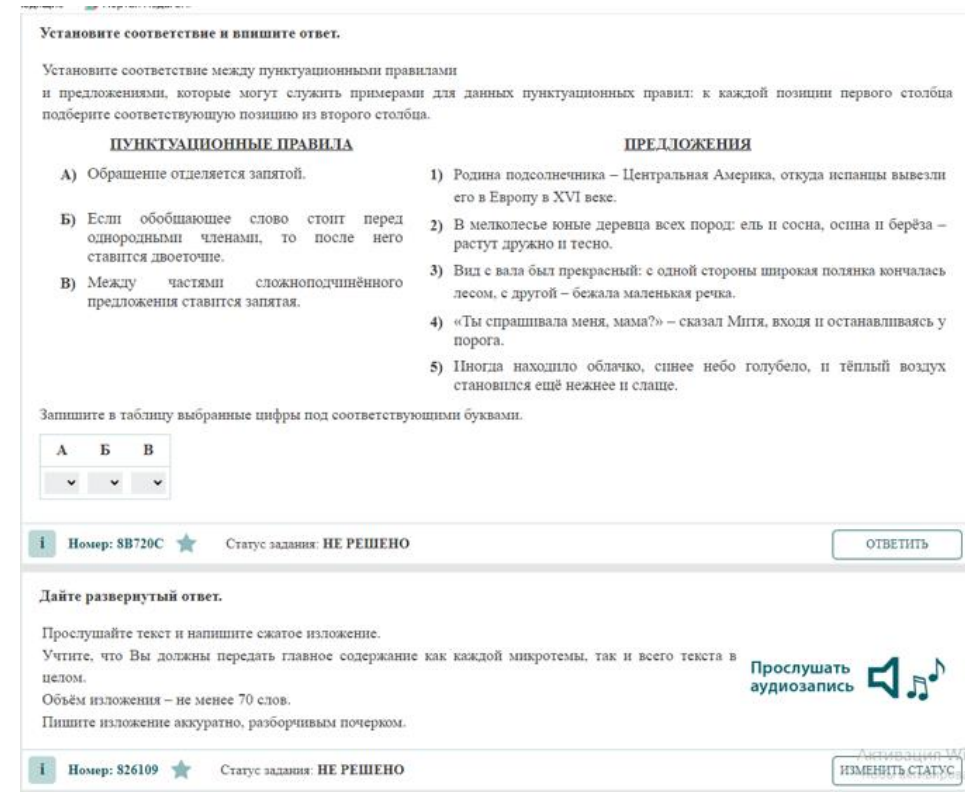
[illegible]

Установите соответствие и впишите ответ.

Установите соответствие между пунктуационными правилами и предложениями, которые могут служить примерами для данных пунктуационных правил: к каждой позиции первого столбца подберите соответствующую позицию из второго столбца.

ПУНКТУАЦИОННЫЕ ПРАВИЛА

А) Обращение отделяется запятой.

Б) Если обобщающее слово стоит перед однородными членами, то после него ставится двоеточие.

В) Между частями сложноподчинённого предложения ставится запятая.

ПРЕДЛОЖЕНИЯ

1) Родина подсолнечника – Центральная Америка, откуда испанцы вывезли его в Европу в XVI веке.

2) В мелколесье юные деревца всех пород: ель и сосна, осина и берёза – растут дружно и тесно.

3) Вид с вала был прекрасный: с одной стороны широкая полянка кончалась лесом, с другой – бежала маленькая речка.

4) «Ты спрашивала меня, мама?» – сказал Митя, входя и останавливаясь у порога.

5) Иногда находило облачко, синее небо голубело, и тёплый воздух становился ещё нежнее и слаще.

Запишите в таблицу выбранные цифры под соответствующими буквами.

| А | Б | В |
|---|---|---|
|   |   |   |

i Номер: 8B720C Статус задания: НЕ РЕШЕНО

ОТВЕТИТЬ

Дайте развернутый ответ.

Прослушайте текст и напишите сжатое изложение.
Учтите, что Вы должны передать главное содержание как каждой микротемы, так и всего текста в целом.
Объём изложения – не менее 70 слов.
Пишите изложение аккуратно, разборчивым почерком.

Прослушать аудиозапись

i Номер: 826109 Статус задания: НЕ РЕШЕНО

Активация W

ИЗМЕНИТЬ СТАТУС